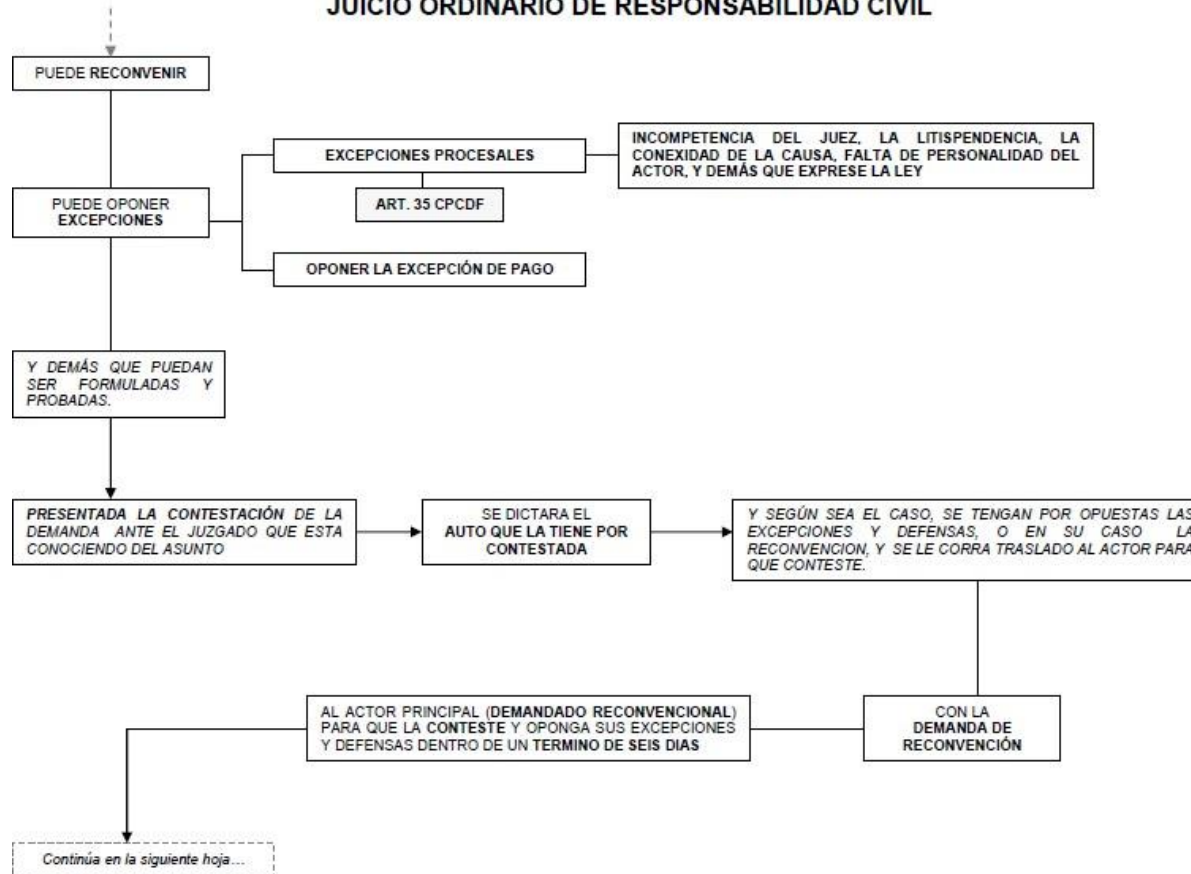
JUICIO ORDINARIO DE RESPONSABILIDAD CIVIL

PUEDE RECONVENIR

PUEDE OPONER EXCEPCIONES

EXCEPCIONES PROCESALES

ART. 35 CPCDF

INCOMPETENCIA DEL JUEZ, LA LITISPENDENCIA, LA CONEXIDAD DE LA CAUSA, FALTA DE PERSONALIDAD DEL ACTOR, Y DEMÁS QUE EXPRESE LA LEY

OPONER LA EXCEPCIÓN DE PAGO

Y DEMÁS QUE PUEDAN SER FORMULADAS Y PROBADAS.

PRESENTADA LA CONTESTACIÓN DE LA DEMANDA ANTE EL JUZGADO QUE ESTA CONOCIENDO DEL ASUNTO

SE DICTARA EL AUTO QUE LA TIENE POR CONTESTADA

Y SEGÚN SEA EL CASO, SE TENGAN POR OPUESTAS LAS EXCEPCIONES Y DEFENSAS, O EN SU CASO LA RECONVENCION, Y SE LE CORRA TRASLADO AL ACTOR PARA QUE CONTESTE.

CON LA DEMANDA DE RECONVENCIÓN

AL ACTOR PRINCIPAL (DEMANDADO RECONVENCIONAL) PARA QUE LA CONTESTE Y OPONGA SUS EXCEPCIONES Y DEFENSAS DENTRO DE UN TERMINO DE SEIS DIAS

Continúa en la siguiente hoja…